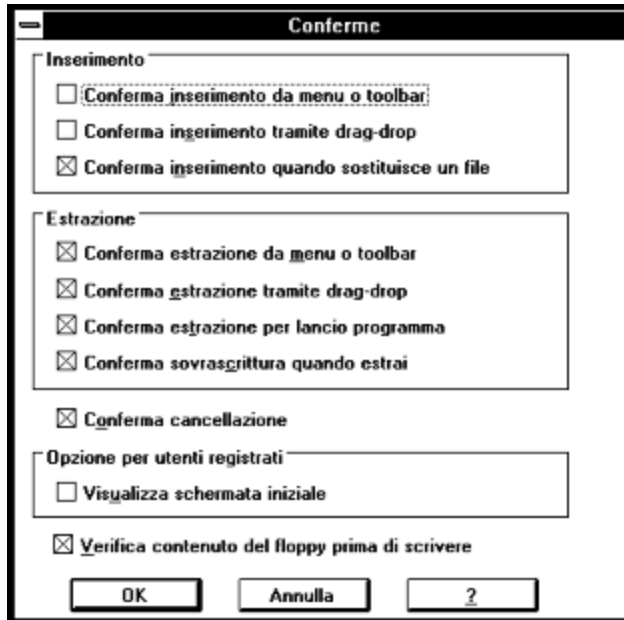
Conferme

Inserimento

☐ Conferma inserimento da menu o toolbar

☐ Conferma inserimento tramite drag-drop

☒ Conferma inserimento quando sostituisce un file

Estrazione

☒ Conferma estrazione da menu o toolbar

☒ Conferma estrazione tramite drag-drop

☒ Conferma estrazione per lancio programma

☒ Conferma sovrascrittura quando estrai

☒ Conferma cancellazione

Opzione per utenti registrati

☐ Visualizza schermata iniziale

☒ Verifica contenuto del floppy prima di scrivere

OK

Annulla

?